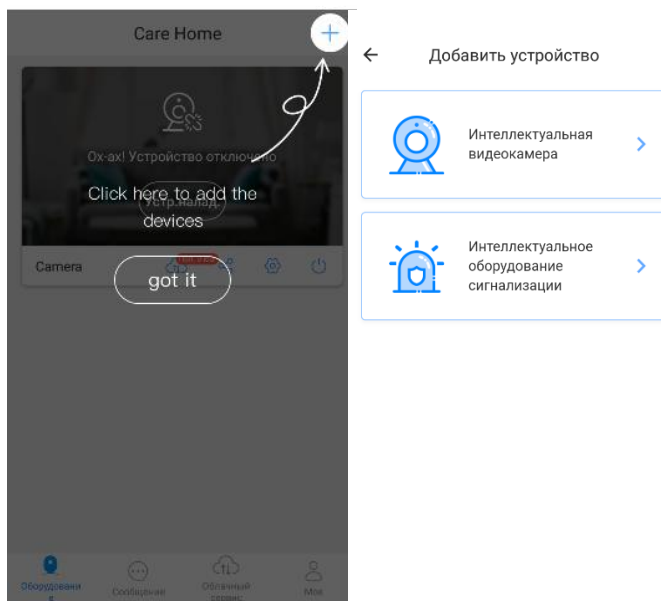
Care Home

+

Ох-ах! Устройство отключено

Click here to add the devices

Устр.налад.

Camera

got it

Оборудовани я

Сообщение

Облачный сервис

Моя

Добавить устройство

Интеллектуальная видеокамера

Интеллектуальное оборудование сигнализации